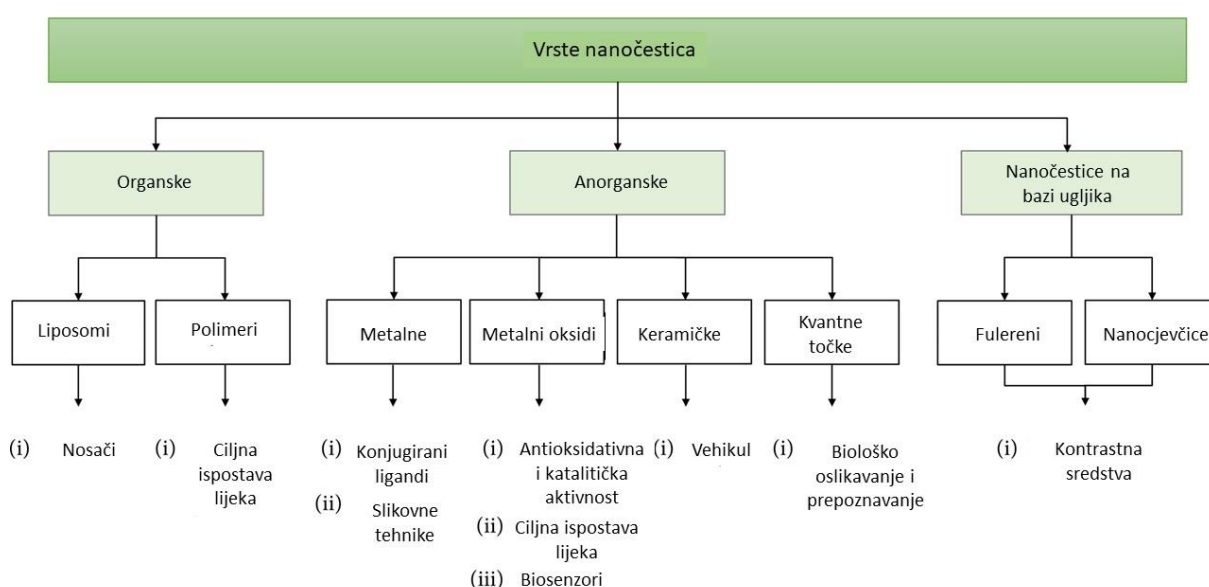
Vrste nanočestica

Organske

Anorganske

Nanočestice na bazi ugljika

Liposomi

Polimeri

Metalne

Metalni oksidi

Keramičke

Kvantne točke

Fulereni

Nanocjevčice

(i) Nosači

(i) Ciljna ispostava lijeka

(i) Konjugirani ligandi
(ii) Slikovne tehnike

(i) Antioksidativna i katalitička aktivnost
(ii) Ciljna ispostava lijeka
(iii) Biosenzori

(i) Vehikul

(i) Biološko oslikavanje i prepoznavanje

(i) Kontrastna sredstva